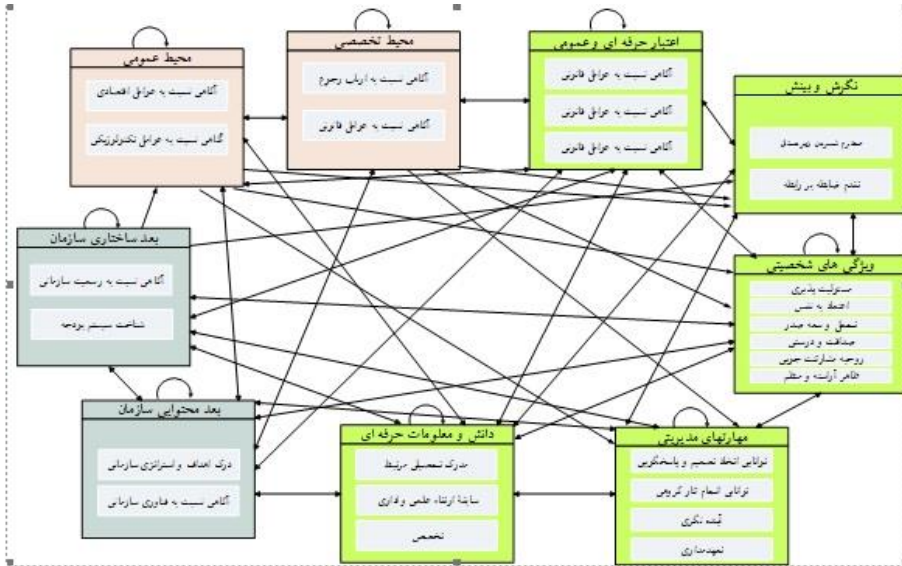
محیط عمومی
آگاهی نسبت به عوامل اقتصادی
آگاهی نسبت به عوامل تکنولوژیکی

محیط تخصصی
آگاهی نسبت به ارباب رجوع
آگاهی نسبت به عوامل قانونی

اعتبار حرفه ای وعمومی
آگاهی نسبت به عوامل قانونی
آگاهی نسبت به عوامل قانونی
آگاهی نسبت به عوامل قانونی

نگرش وبینش
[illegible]
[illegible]

بعد ساختاری سازمان
آگاهی نسبت به رسمیت سازمانی
شناخت سیستم بودجه

ویژگی های شخصیتی
مسئولیت پذیری
اعتماد به نفس
تعمق و سعه صدر
صداقت و درستی
روحیه مشارکت جویی
ظاهر آراسته و منظم

بعد محتوایی سازمان
درک اهداف و استراتژی سازمانی
آگاهی نسبت به فناوری سازمانی

دانش و معلومات حرفه ای
مدرک تحصیلی مرتبط
سابقه ارتقاء علمی و اداری
تخصص

مهارتهای مدیریتی
توانایی اتخاذ تصمیم و پاسخگویی
توانایی انجام کار گروهی
آینده نگری
تعهدمداری